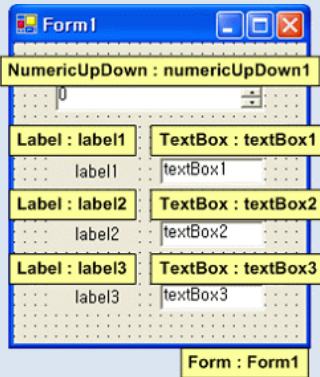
Form1

NumericUpDown : numericUpDown1

0

Label : label1

TextBox : textBox1

label1

textBox1

Label : label2

TextBox : textBox2

label2

textBox2

Label : label3

TextBox : textBox3

label3

textBox3

Form : Form1